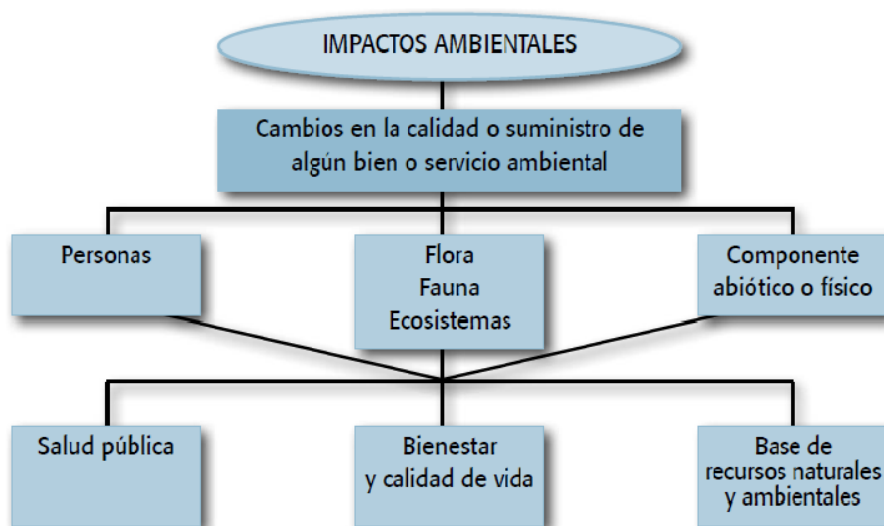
IMPACTOS AMBIENTALES

Cambios en la calidad o suministro de algún bien o servicio ambiental

Personas

Flora
Fauna
Ecosistemas

Componente abiótico o físico

Salud pública

Bienestar y calidad de vida

Base de recursos naturales y ambientales